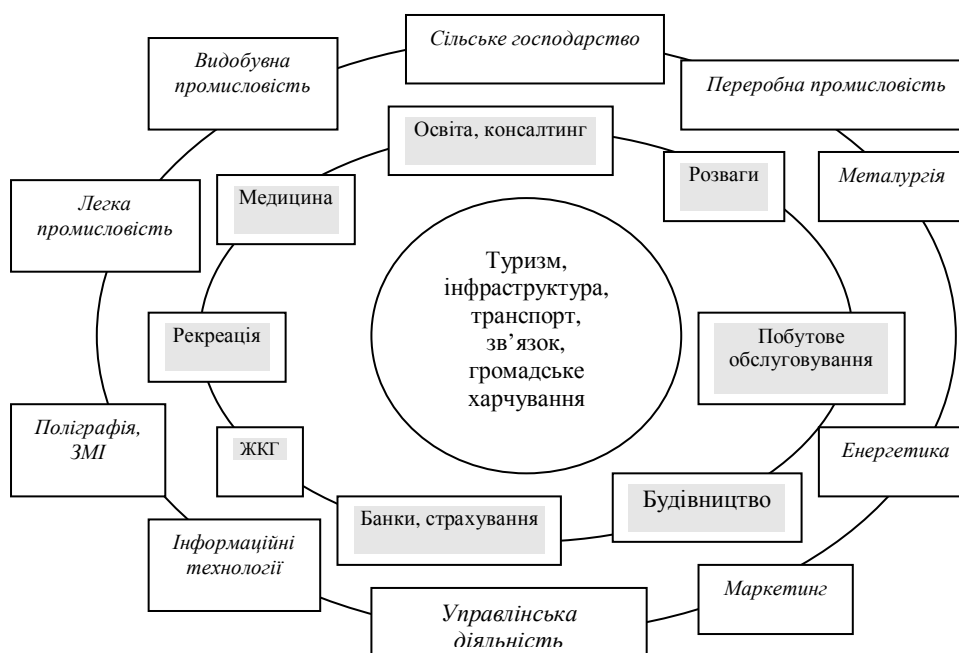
Сільське господарство

Видобувна промисловість

Переробна промисловість

Освіта, консалтинг

Розваги

Металургія

Медицина

Легка промисловість

Туризм, інфраструктура, транспорт, зв'язок, громадське харчування

Рекреація

Побутове обслуговування

Поліграфія, ЗМІ

ЖКГ

Енергетика

Будівництво

Банки, страхування

Інформаційні технології

Маркетинг

Управлінська діяльність